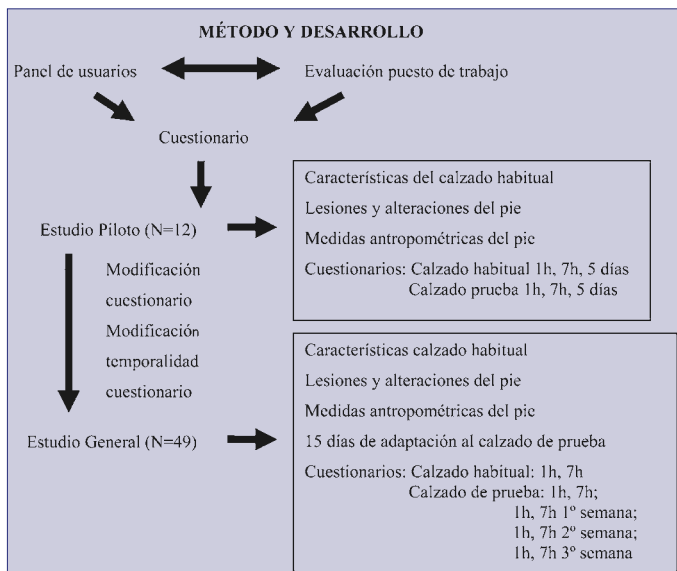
MÉTODO Y DESARROLLO

Panel de usuarios

Evaluación puesto de trabajo

Cuestionario

Estudio Piloto (N=12)

Características del calzado habitual
Lesiones y alteraciones del pie
Medidas antropométricas del pie
Cuestionarios: Calzado habitual 1h, 7h, 5 días
Calzado prueba 1h, 7h, 5 días

Modificación cuestionario
Modificación temporalidad cuestionario

Estudio General (N=49)

Características calzado habitual
Lesiones y alteraciones del pie
Medidas antropométricas del pie
15 días de adaptación al calzado de prueba
Cuestionarios: Calzado habitual: 1h, 7h
Calzado de prueba: 1h, 7h;
1h, 7h 1º semana;
1h, 7h 2º semana;
1h, 7h 3º semana